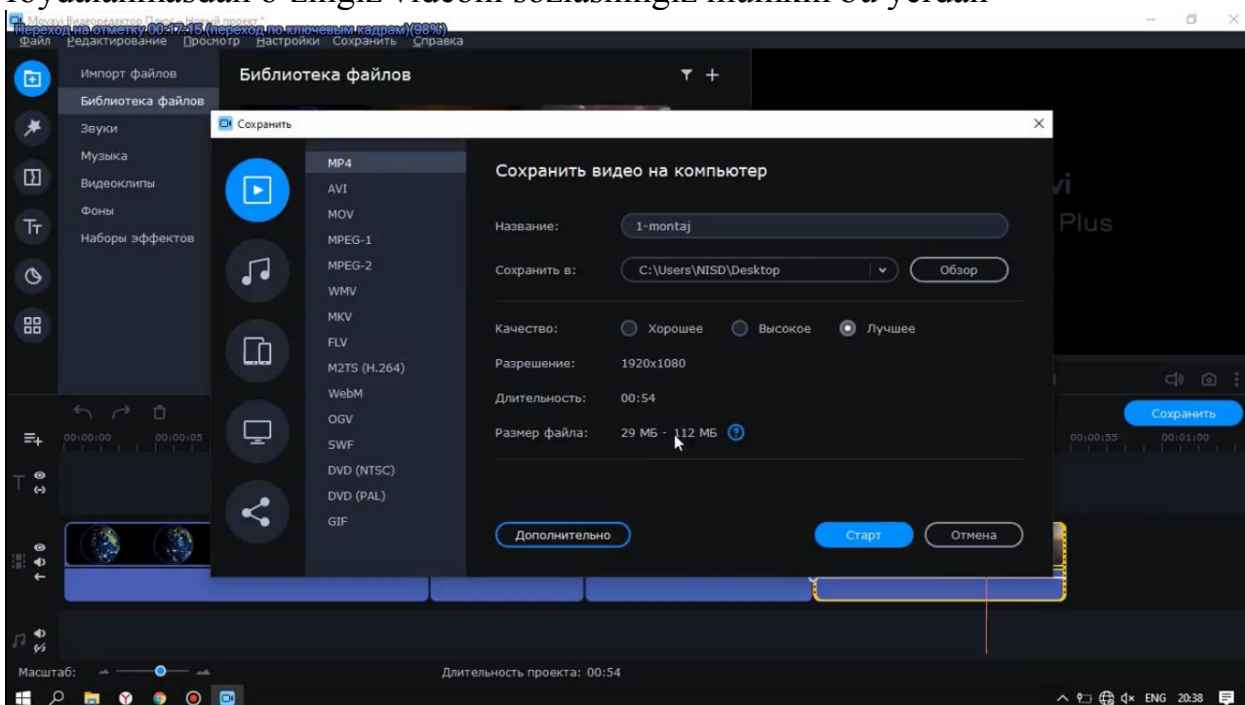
foydalanasdan o'zingiz videoni sozlashingiz mumkin bu yerdan

Movavi Видеоредактор Плюс - Новый проект *
Переход на отметку 00:17:15 (переход по ключевым кадрам)(98%)
Файл Редактирование Просмотр Настройки Сохранить Справка

Импорт файлов
Библиотека файлов
Звуки
Музыка
Видеоклипы
Фоны
Наборы эффектов

Библиотека файлов

Сохранить

MP4
AVI
MOV
MPEG-1
MPEG-2
WMV
MKV
FLV
M2TS (H.264)
WebM
OGV
SWF
DVD (NTSC)
DVD (PAL)
GIF

Сохранить видео на компьютер

Название: 1-montaj
Сохранить в: C:\Users\NISD\Desktop Обзор

Качество: Хорошее Высокое Лучшее
Разрешение: 1920x1080
Длительность: 00:54
Размер файла: 29 МБ - 112 МБ

Дополнительно
Старт
Отмена

vi
Plus

Сохранить

00:00:00
00:00:05
00:00:55
00:01:00

Масштаб:
Длительность проекта: 00:54

ENG 20:38